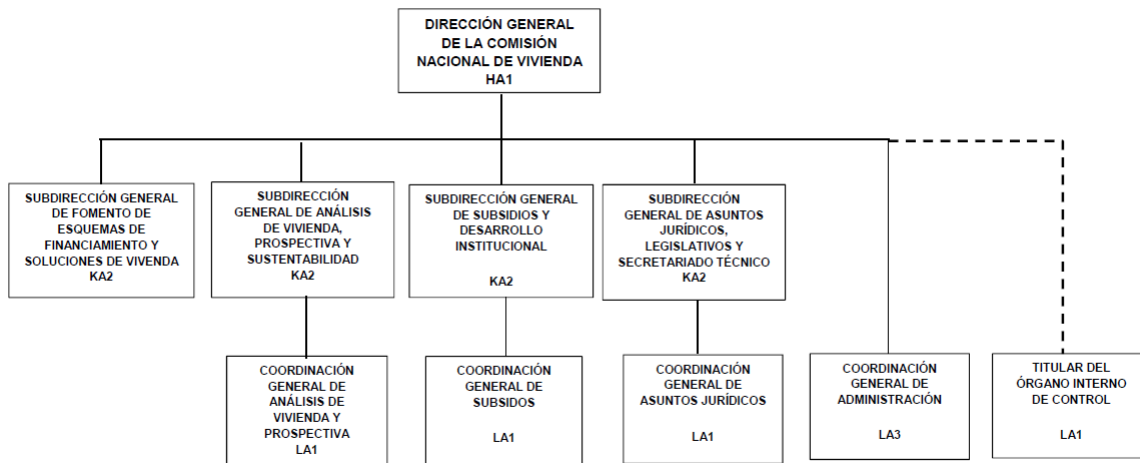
DIRECCIÓN GENERAL DE LA COMISIÓN NACIONAL DE VIVIENDA
HA1

SUBDIRECCIÓN GENERAL DE FOMENTO DE ESQUEMAS DE FINANCIAMIENTO Y SOLUCIONES DE VIVENDA
KA2

SUBDIRECCIÓN GENERAL DE ANÁLISIS DE VIVIENDA, PROSPECTIVA Y SUSTENTABILIDAD
KA2

SUBDIRECCIÓN GENERAL DE SUBSIDIOS Y DESARROLLO INSTITUCIONAL
KA2

SUBDIRECCIÓN GENERAL DE ASUNTOS JURÍDICOS, LEGISLATIVOS Y SECRETARIADO TÉCNICO
KA2

COORDINACIÓN GENERAL DE ANÁLISIS DE VIVIENDA Y PROSPECTIVA
LA1

COORDINACIÓN GENERAL DE SUBSIDOS
LA1

COORDINACIÓN GENERAL DE ASUNTOS JURÍDICOS
LA1

COORDINACIÓN GENERAL DE ADMINISTRACIÓN
LA3

TITULAR DEL ÓRGANO INTERNO DE CONTROL
LA1